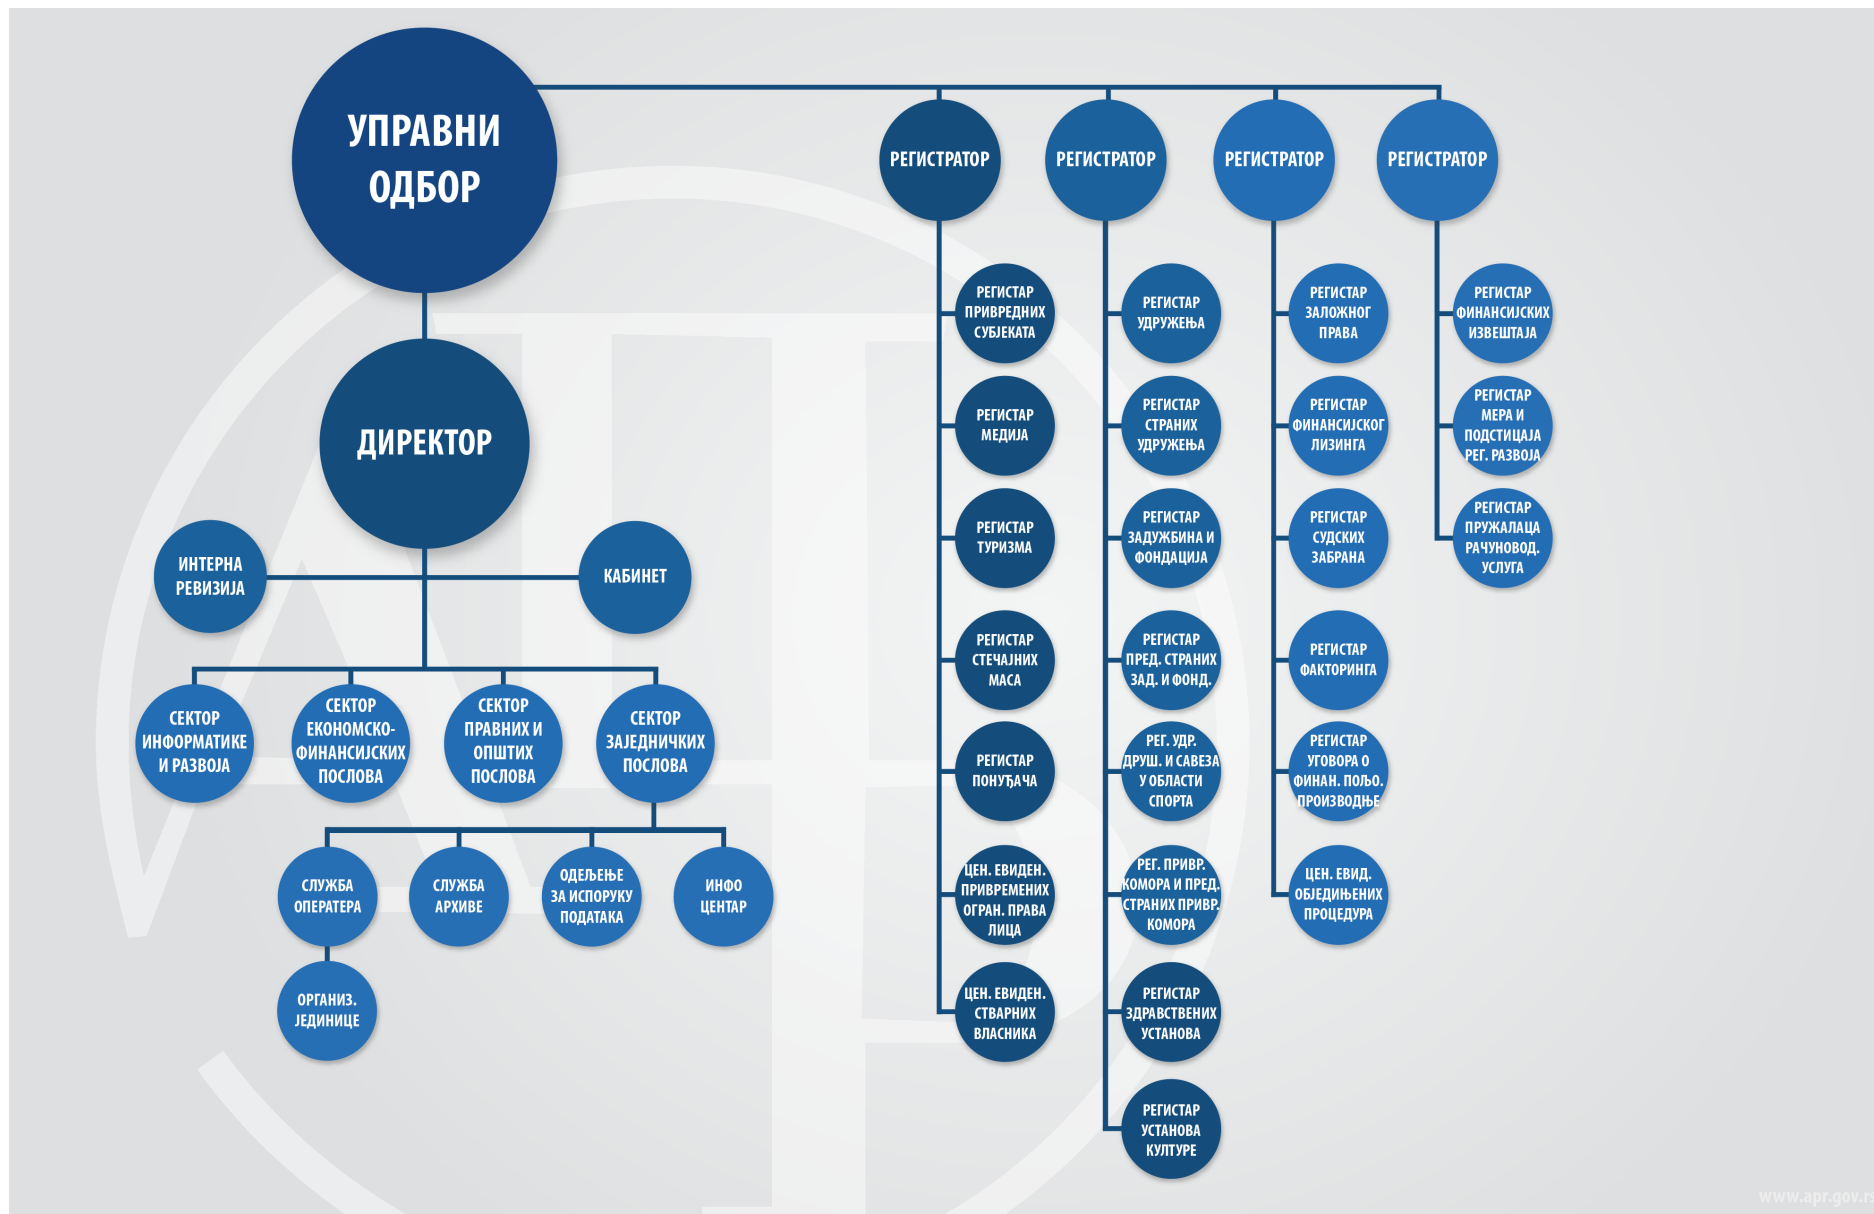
УПРАВНИ ОДБОР

ДИРЕКТОР

ИНТЕРНА РЕВИЗИЈА

КАБИНЕТ

СЕКТОР ИНФОРМАТИКЕ И РАЗВОЈА

СЕКТОР ЕКОНОМСКО-ФИНАНСИЈСКИХ ПОСЛОВА

СЕКТОР ПРАВНИХ И ОПШТИХ ПОСЛОВА

СЕКТОР ЗАЈЕДНИЧКИХ ПОСЛОВА

СЛУЖБА ОПЕРАТЕРА

СЛУЖБА АРХИВЕ

ОДЕЉЕЊЕ ЗА ИСПОРУКУ ПОДАТАКА

ИНФО ЦЕНТАР

ОРГАНИЗ. ЈЕДИНИЦЕ

РЕГИСТРАТОР

РЕГИСТРАТОР

РЕГИСТРАТОР

РЕГИСТРАТОР

РЕГИСТАР ПРИВРЕДНИХ СУБЈЕКАТА

РЕГИСТАР МЕДИЈА

РЕГИСТАР ТУРИЗМА

РЕГИСТАР СТЕЧАЈНИХ МАСА

РЕГИСТАР ПОНУЂАЧА

ЦЕН. ЕВИДЕН. ПРИВРЕМЕНИХ ОГРАН. ПРАВА ЛИЦА

ЦЕН. ЕВИДЕН. СТВАРНИХ ВЛАСНИКА

РЕГИСТАР УДРУЖЕЊА

РЕГИСТАР СТРАНИХ УДРУЖЕЊА

РЕГИСТАР ЗАДУЖБИНА И ФОНДАЦИЈА

РЕГИСТАР ПРЕД. СТРАНИХ ЗАД. И ФОНД.

РЕГ. УДР. ДРУШ. И САВЕЗА У ОБЛАСТИ СПОРТА

РЕГ. ПРИВР. КОМОРА И ПРЕД. СТРАНИХ ПРИВР. КОМОРА

РЕГИСТАР ЗДРАВСТВЕНИХ УСТАНОВА

РЕГИСТАР УСТАНОВА КУЛТУРЕ

РЕГИСТАР ЗАЛОЖНОГ ПРАВА

РЕГИСТАР ФИНАНСИЈСКОГ ЛИЗИНГА

РЕГИСТАР СУДСКИХ ЗАБРАНА

РЕГИСТАР ФАКТОРИНГА

РЕГИСТАР УГОВОРА О ФИНАН. ПОЉО. ПРОИЗВОДЊЕ

ЦЕН. ЕВИД. ОБЈЕДИЊЕНИХ ПРОЦЕДУРА

РЕГИСТАР ФИНАНСИЈСКИХ ИЗВЕШТАЈА

РЕГИСТАР МЕРА И ПОДСТИЦАЈА РЕГ. РАЗВОЈА

РЕГИСТАР ПРУЖАЛАЦА РАЧУНОВОД. УСЛУГА

www.apr.gov.r